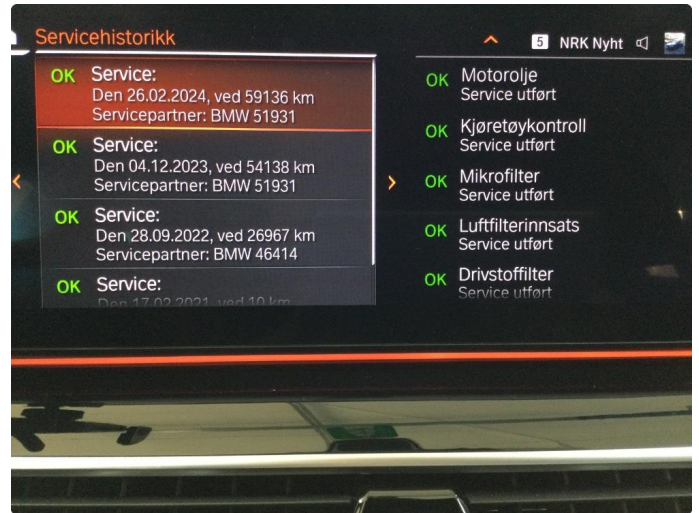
Servicehistorikk

5 NRK Nyht

OK Service:
Den 26.02.2024, ved 59136 km
Servicepartner: BMW 51931

OK Service:
Den 04.12.2023, ved 54138 km
Servicepartner: BMW 51931

OK Service:
Den 28.09.2022, ved 26967 km
Servicepartner: BMW 46414

OK Service:
Den 17.02.2021, ved 10 km

OK Motorolje
Service utført

OK Kjøretøykontroll
Service utført

OK Mikrofilter
Service utført

OK Luftfilterinnsats
Service utført

OK Drivstoffilter
Service utført